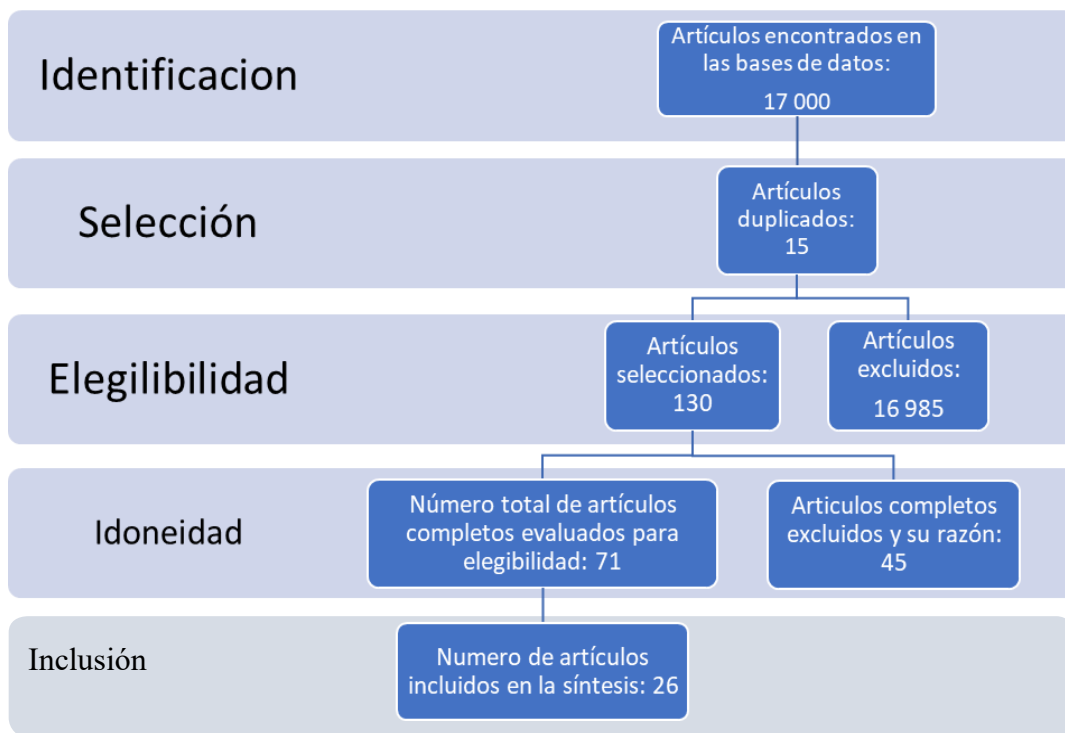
Identificacion

Artículos encontrados en las bases de datos:
17 000

Selección

Artículos duplicados:
15

Elegilibilidad

Artículos seleccionados:
130

Artículos excluidos:
16 985

Idoneidad

Número total de artículos completos evaluados para elegibilidad: 71

Articulos completos excluidos y su razón:
45

Inclusión

Numero de artículos incluidos en la síntesis: 26